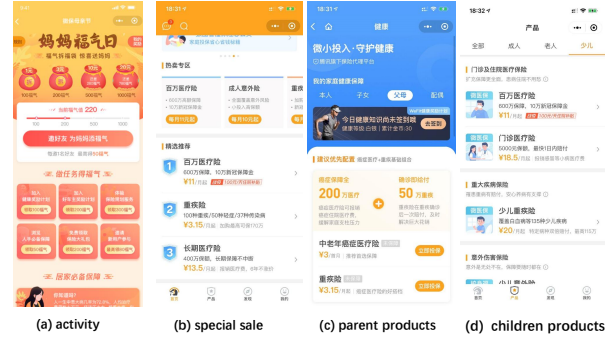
妈妈福气日

(a) activity

18:31
热卖专区
百万医疗险
成人意外险
精选推荐
1 百万医疗险
600万保额，10万元就保障金
¥11/月起
2 重疾险
100种重疾/50种轻症/37种恶性疾病
¥3.15/月起
3 长期医疗险
400万保额，长期保障不停保
¥13.5/月起

(b) special sale

18:31
健康
微小投入·守护健康
我的家庭健康保障
本人 子女 父母 配偶
建议优先配置
百万医疗险
200万保额
重疾险
50万保额
中老年癌症医疗险
立即投保
重疾险
¥3.15/月起
立即投保

(c) parent products

18:32
产品
全部 成人 老人 少儿
门诊住院医疗保险
百万医疗险
600万保额，10万就保障金
¥11/月起
门诊医疗险
5000元保额，最快1日到账
¥18.5/月起
重大疾病保险
少儿重疾险
¥1.5/月起
意外伤害保险

(d) children products